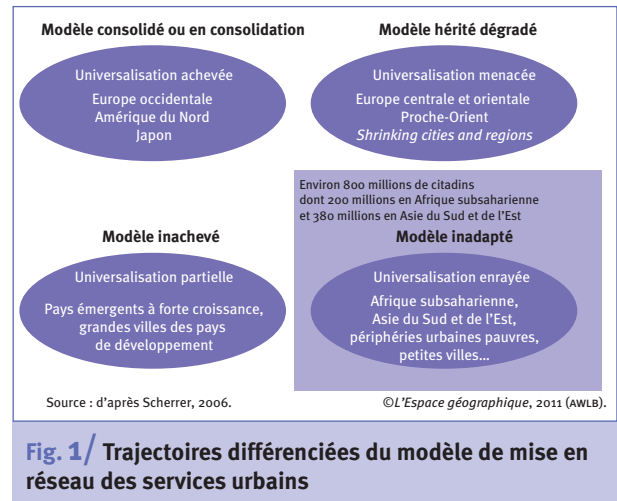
Modèle consolidé ou en consolidation

Universalisation achevée

Europe occidentale
Amérique du Nord
Japon

Modèle hérité dégradé

Universalisation menacée

Europe centrale et orientale
Proche-Orient
*Shrinking cities and regions*

Environ 800 millions de citadins dont 200 millions en Afrique subsaharienne et 380 millions en Asie du Sud et de l'Est

Modèle inachevé

Universalisation partielle

Pays émergents à forte croissance, grandes villes des pays de développement

Modèle inadapté

Universalisation enrayée

Afrique subsaharienne,
Asie du Sud et de l'Est,
périphéries urbaines pauvres,
petites villes…

Source : d'après Scherrer, 2006.

©*L'Espace géographique*, 2011 (AWLB).

Fig. 1/ Trajectoires différenciées du modèle de mise en réseau des services urbains